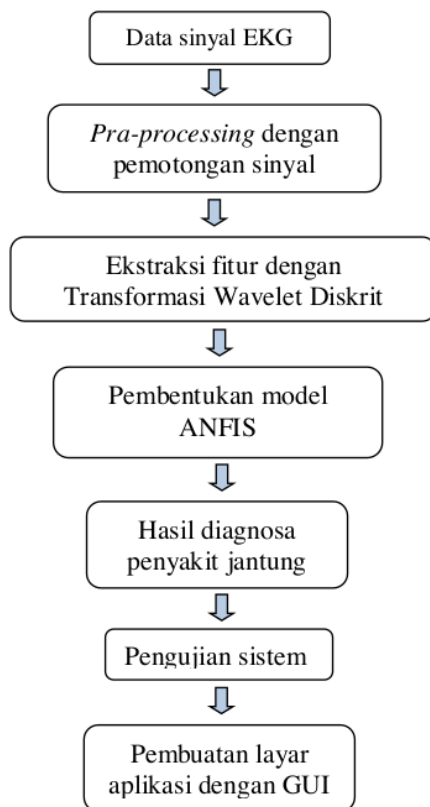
Data sinyal EKG

Pra-processing dengan pemotongan sinyal

Ekstraksi fitur dengan Transformasi Wavelet Diskrit

Pembentukan model ANFIS

Hasil diagnosa penyakit jantung

Pengujian sistem

Pembuatan layar aplikasi dengan GUI